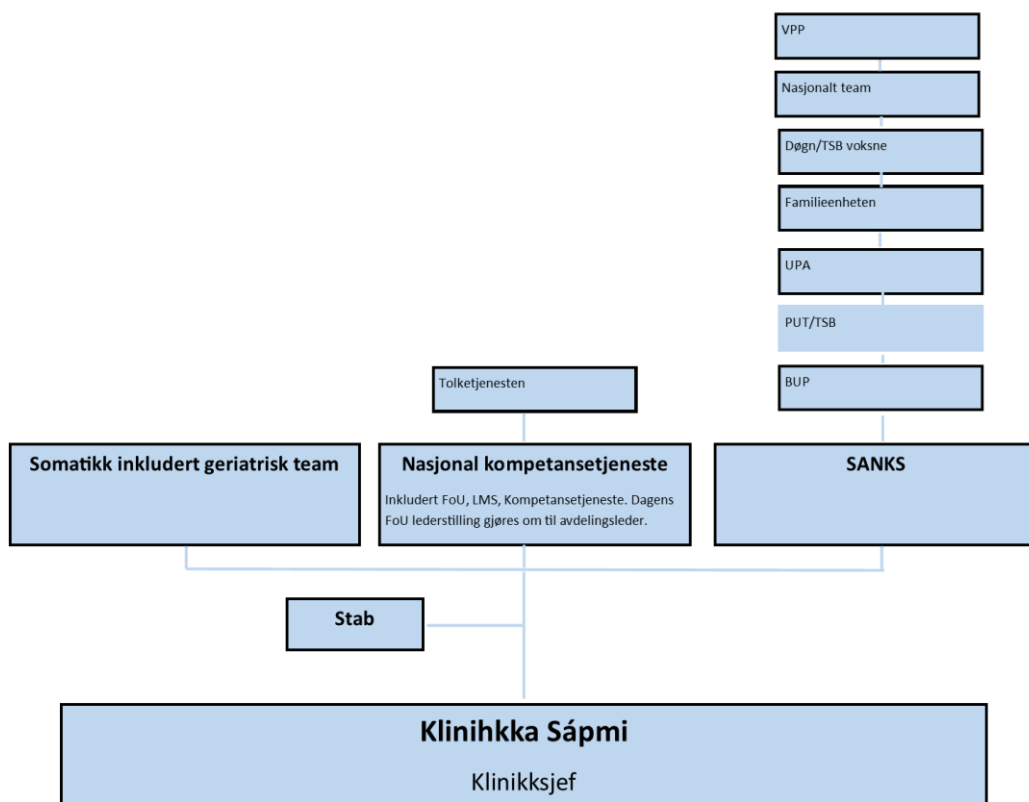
VPP

Nasjonalt team

Døgn/TSB voksne

Familieenheten

UPA

PUT/TSB

BUP

Tolketjenesten

Somatikk inkludert geriatrisk team

Nasjonal kompetansetjeneste

Inkludert FoU, LMS, Kompetansetjeneste. Dagens FoU lederstilling gjøres om til avdelingsleder.

SANKS

Stab

Klinihkka Sápmi

Klinikksjef